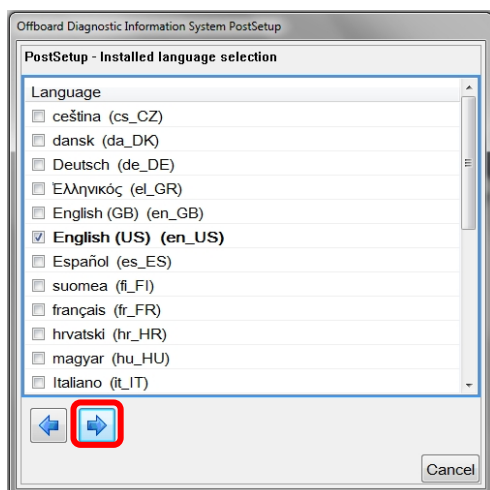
Offboard Diagnostic Information System PostSetup

PostSetup - Installed language selection

Language

ceština (cs_CZ)

dansk (da_DK)

Deutsch (de_DE)

Ελληνικός (el_GR)

English (GB) (en_GB)

English (US) (en_US)

Español (es_ES)

suomea (fi_FI)

français (fr_FR)

hrvatski (hr_HR)

magyar (hu_HU)

Italiano (it_IT)

Cancel